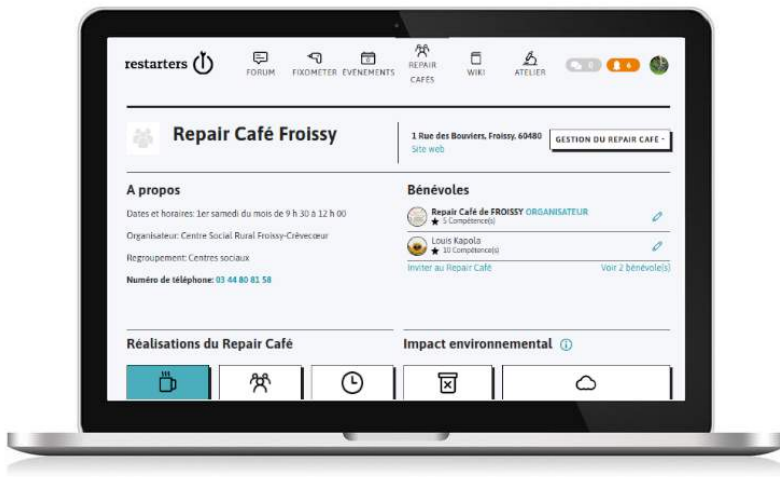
restarters

FORUM FIXOMETER ÉVÉNEMENTS REPAIR CAFÉS WIKI ATELIER

0 6

Repair Café Froissy

1 Rue des Bouviers, Froissy, 60480
Site web

GESTION DU REPAIR CAFÉ

A propos

Dates et horaires: 1er samedi du mois de 9 h 30 à 12 h 00

Organisateur: Centre Social Rural Froissy-Crèvecœur

Regroupement: Centres sociaux

Numéro de téléphone: 03 44 80 81 58

Bénévoles

Repair Café de FROISSY ORGANISATEUR
5 Compétence(s)

Louis Kapola
10 Compétence(s)

Inviter au Repair Café

Voir 2 bénévole(s)

Réalisations du Repair Café

Impact environnemental